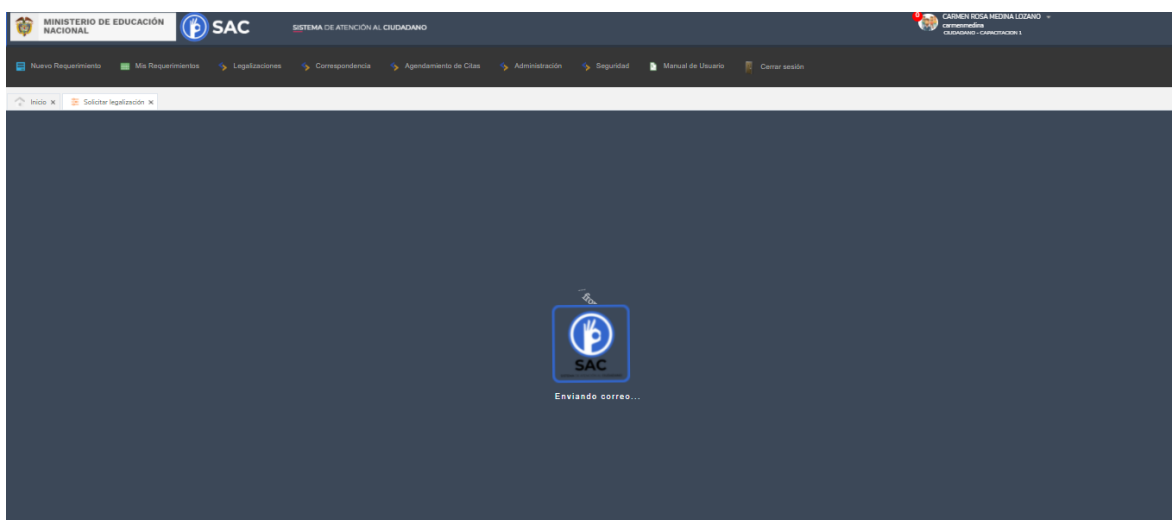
MINISTERIO DE EDUCACIÓN NACIONAL

SAC

SISTEMA DE ATENCIÓN AL CIUDADANO

0

CARMEN ROSA MEDINA LOZANO
carmenmedina
CIUDADANO - CAPACITACION 1

Nuevo Requerimiento Mis Requerimientos Legalizaciones Correspondencia Agendamiento de Citas Administración Seguridad Manual de Usuario Cerrar sesión

Inicio × Solicitar legalización ×

SAC

Enviando correo...